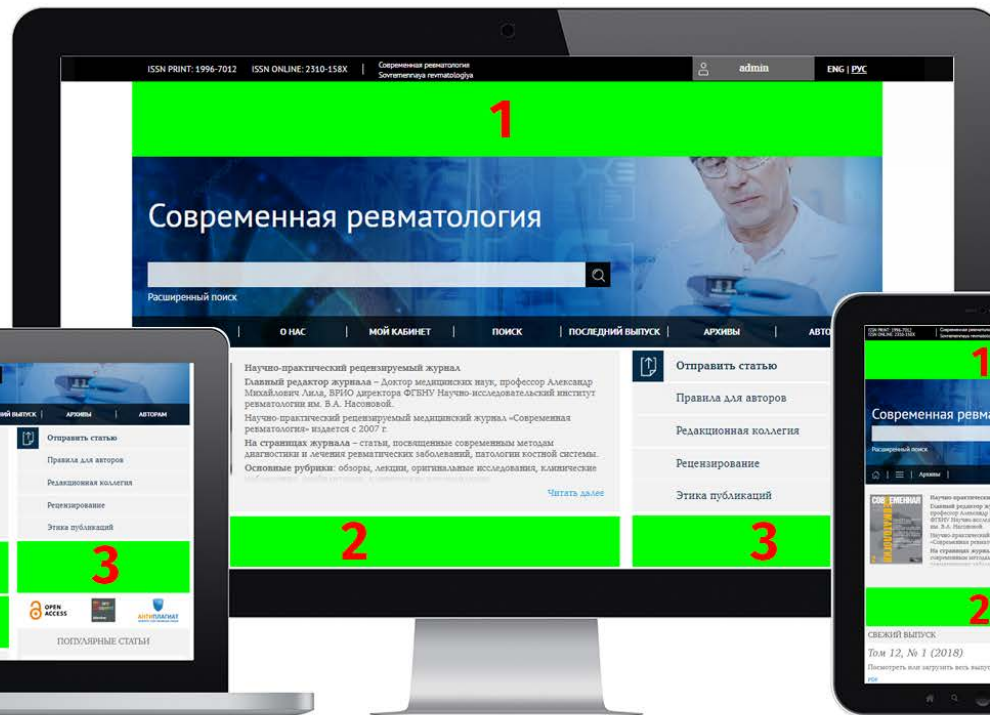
ISSN PRINT: 1996-7012 ISSN ONLINE: 2310-158X | Современная ревматология Sovremennaya revmatologiya

admin

ENG | РУС

1

Современная ревматология

Расширенный поиск

О НАС | МОЙ КАБИНЕТ | ПОИСК | ПОСЛЕДНИЙ ВЫПУСК | АРХИВЫ | АВТО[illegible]

Научно-практический рецензируемый журнал

Главный редактор журнала – Доктор медицинских наук, профессор Александр Михайлович Лила, ВРИО директора ФГБНУ Научно-исследовательский институт ревматологии им. В.А. Насоновой.

Научно-практический рецензируемый медицинский журнал «Современная ревматология» издается с 2007 г.

На страницах журнала – статьи, посвященные современным методам диагностики и лечения ревматических заболеваний, патологии костной системы.

Основные рубрики: обзоры, лекции, оригинальные исследования, клинические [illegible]

Читать далее

Отправить статью

Правила для авторов

Редакционная коллегия

Рецензирование

Этика публикаций

2

3

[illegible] ВЫПУСК | АРХИВЫ | АВТОРАМ

Отправить статью

Правила для авторов

Редакционная коллегия

Рецензирование

Этика публикаций

3

OPEN ACCESS

АНТИПЛАГИАТ

ПОПУЛЯРНЫЕ СТАТЬИ

1

Современная ревма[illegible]

Расширенный поиск

Архивы

СОВРЕМЕННАЯ

2

СВЕЖИЙ ВЫПУСК

Том 12, № 1 (2018)

Посмотреть или загрузить весь выпус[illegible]